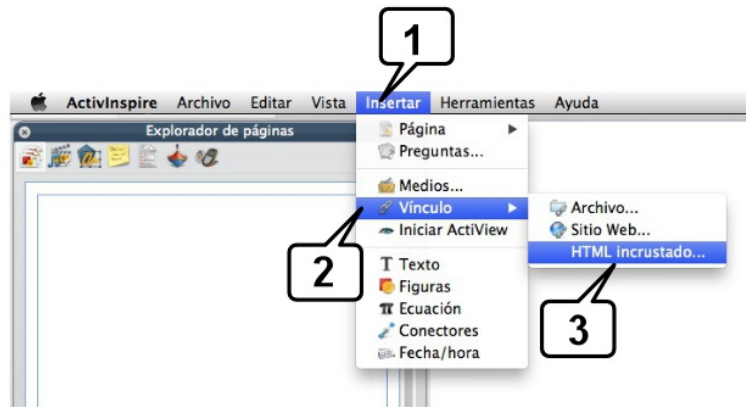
1

ActivInspire Archivo Editar Vista Insertar Herramientas Ayuda

Explorador de páginas

Página
Preguntas...
Medios...
Vínculo
Iniciar ActiView
Texto
Figuras
Ecuación
Conectores
Fecha/hora

Archivo...
Sitio Web...
HTML incrustado...

2

3